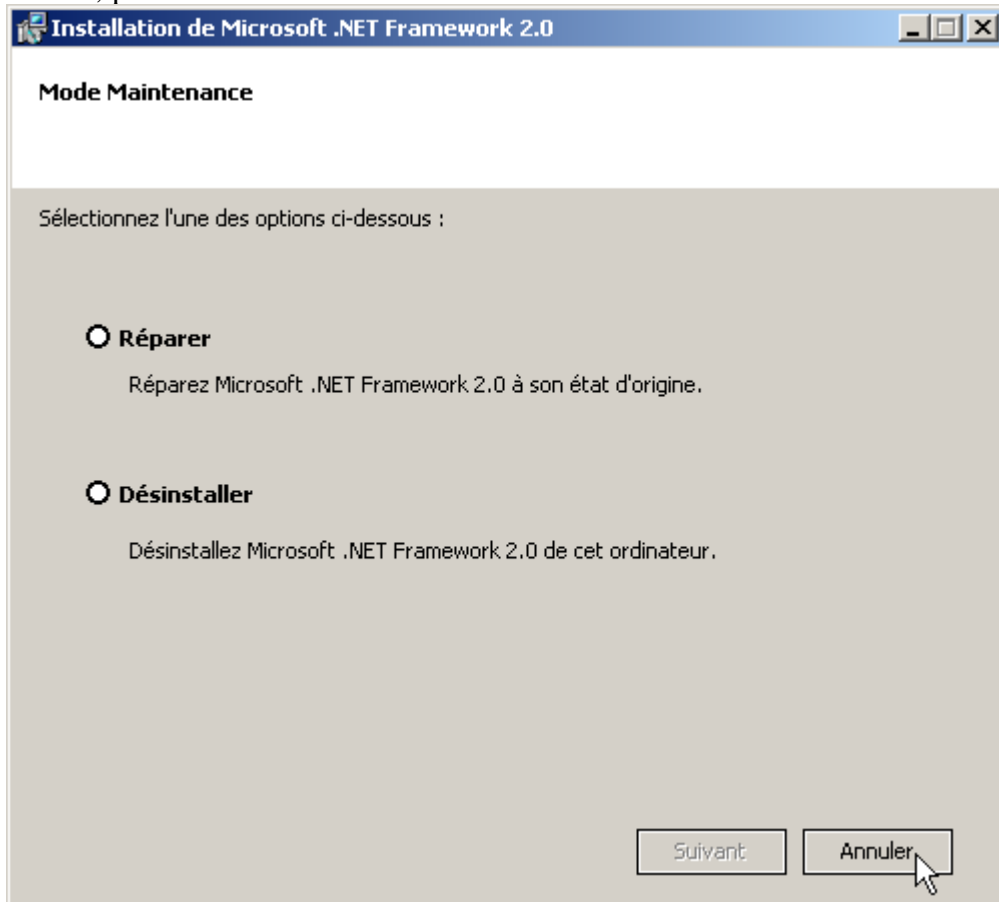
Installation de Microsoft .NET Framework 2.0

Mode Maintenance

Sélectionnez l'une des options ci-dessous :

Réparer

Réparez Microsoft .NET Framework 2.0 à son état d'origine.

Désinstaller

Désinstallez Microsoft .NET Framework 2.0 de cet ordinateur.

Suivant

Annuler